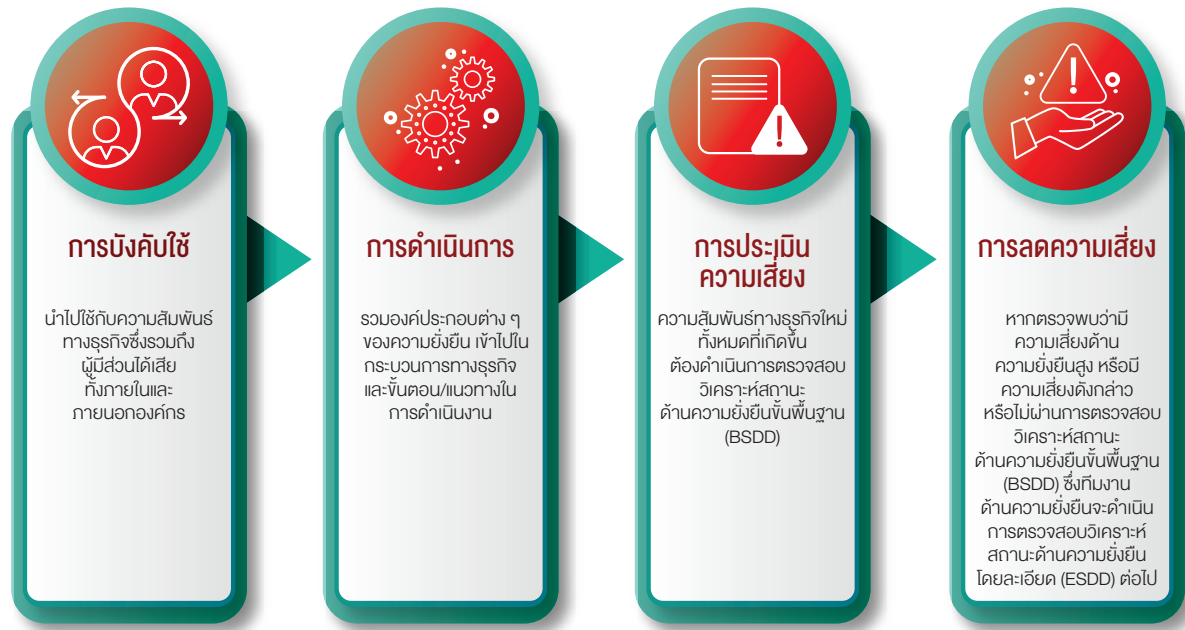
การบังคับใช้

นำไปใช้กับความสัมพันธ์ทางธุรกิจซึ่งรวมถึงผู้มีส่วนได้เสียทั้งภายในและภายนอกองค์กร

การดำเนินการ

รวมองค์ประกอบต่าง ๆ ของความยั่งยืน เข้าไปในกระบวนการทางธุรกิจและขั้นตอน/แนวทางในการดำเนินงาน

การประเมินความเสี่ยง

ความสัมพันธ์ทางธุรกิจใหม่ทั้งหมดที่เกิดขึ้น ต้องดำเนินการตรวจสอบวิเคราะห์สถานะด้านความยั่งยืนขั้นพื้นฐาน (BSDD)

การลดความเสี่ยง

หากตรวจพบว่ามีความเสี่ยงด้านความยั่งยืนสูง หรือมีความเสี่ยงดังกล่าว หรือไม่ผ่านการตรวจสอบวิเคราะห์สถานะด้านความยั่งยืนขั้นพื้นฐาน (BSDD) ซึ่งทีมงานด้านความยั่งยืนจะดำเนินการตรวจสอบวิเคราะห์สถานะด้านความยั่งยืนโดยละเอียด (ESDD) ต่อไป